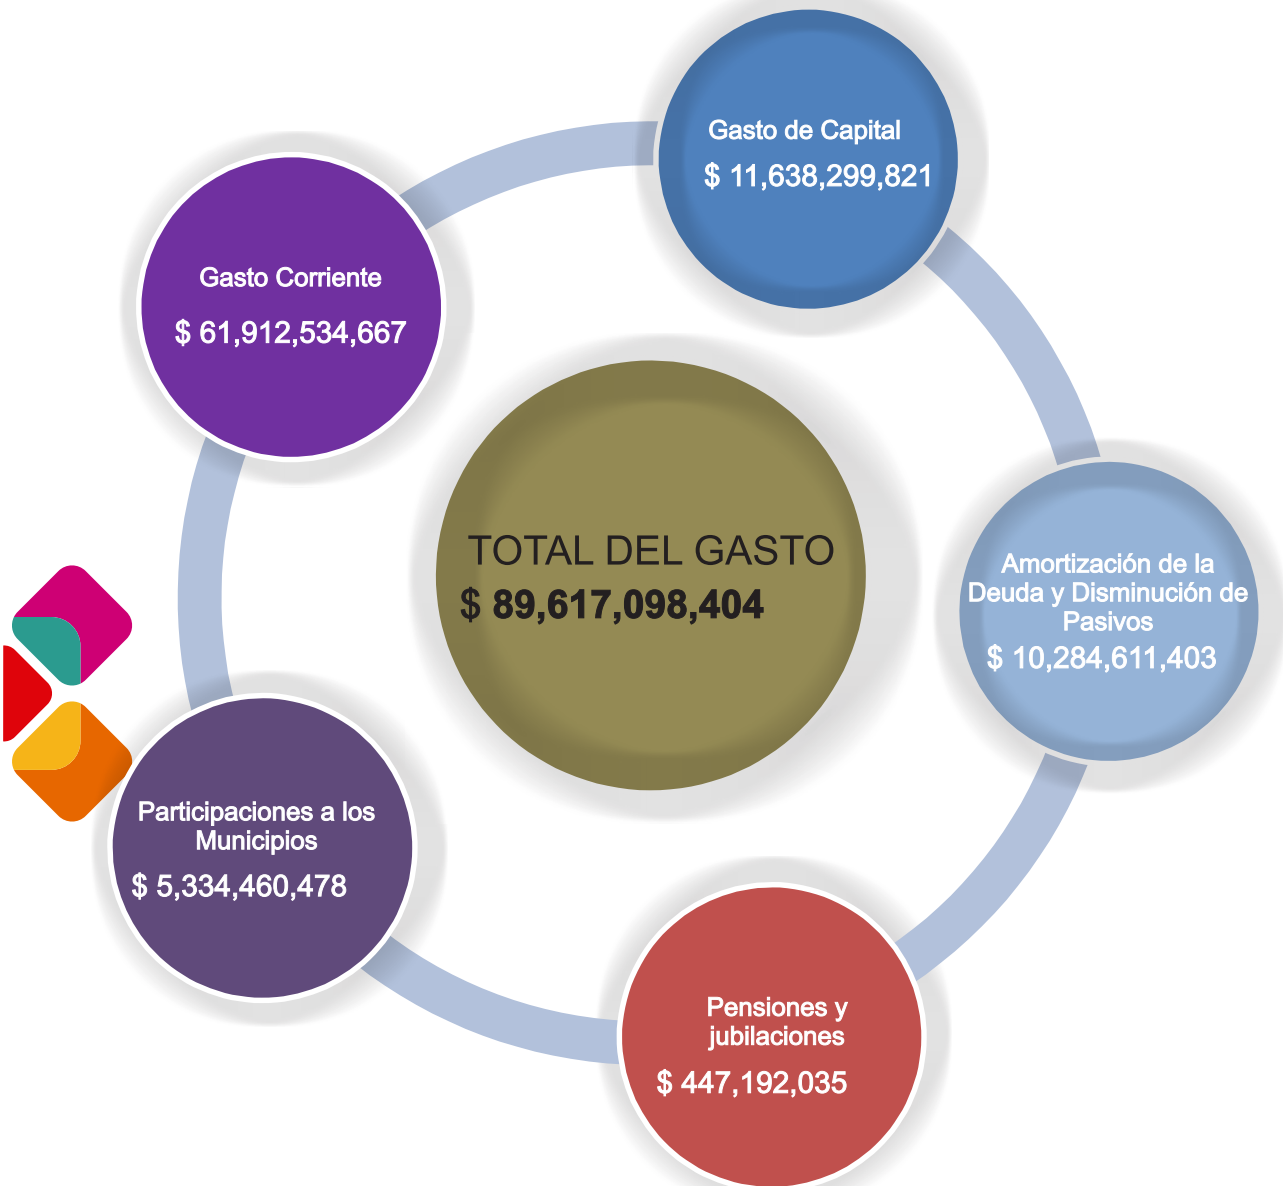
Gasto de Capital
$ 11,638,299,821

Gasto Corriente
$ 61,912,534,667

TOTAL DEL GASTO
$ 89,617,098,404

Amortización de la Deuda y Disminución de Pasivos
$ 10,284,611,403

Participaciones a los Municipios
$ 5,334,460,478

Pensiones y jubilaciones
$ 447,192,035